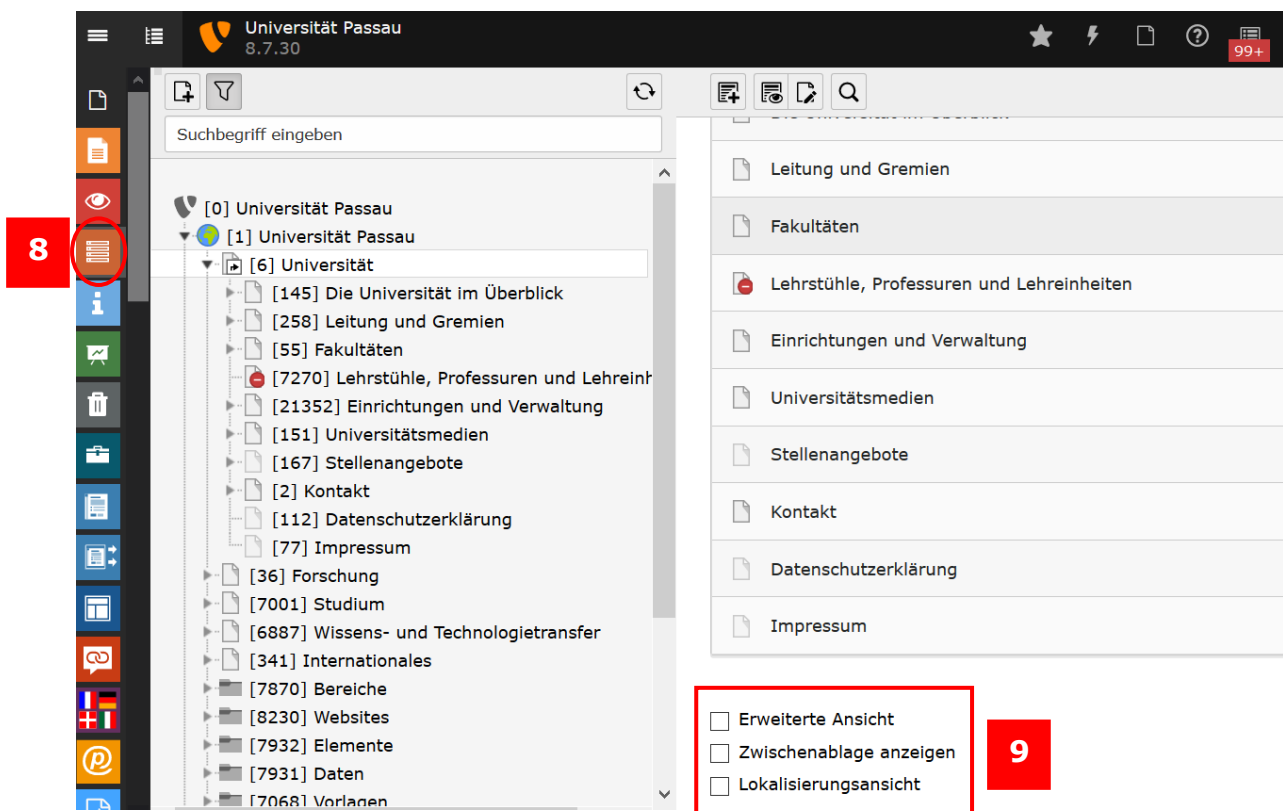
Universität Passau
8.7.30

99+

Suchbegriff eingeben

[0] Universität Passau
[1] Universität Passau
[6] Universität
[145] Die Universität im Überblick
[258] Leitung und Gremien
[55] Fakultäten
[7270] Lehrstühle, Professuren und Lehreinh
[21352] Einrichtungen und Verwaltung
[151] Universitätsmedien
[167] Stellenangebote
[2] Kontakt
[112] Datenschutzerklärung
[77] Impressum
[36] Forschung
[7001] Studium
[6887] Wissens- und Technologietransfer
[341] Internationales
[7870] Bereiche
[8230] Websites
[7932] Elemente
[7931] Daten
[7068] Vorlagen

8

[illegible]
Leitung und Gremien
Fakultäten
Lehrstühle, Professuren und Lehreinheiten
Einrichtungen und Verwaltung
Universitätsmedien
Stellenangebote
Kontakt
Datenschutzerklärung
Impressum

Erweiterte Ansicht
Zwischenablage anzeigen
Lokalisierungsansicht

9